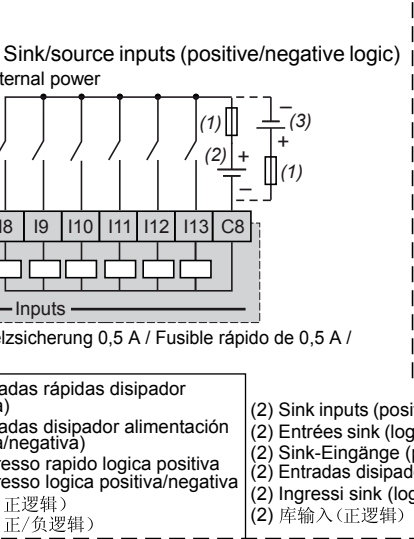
Sink/source inputs (positive/negative logic)
ternal power

(1)
(3)
(2)
+
–
–
+
(1)

I8 | I9 | I10 | I11 | I12 | I13 | C8

Inputs

elzsicherung 0,5 A / Fusible rápido de 0,5 A /

adas rápidas disipador
a)
adas disipador alimentación
a/negativa)
resso rapido logica positiva
resso logica positiva/negativa
正逻辑)
正/负逻辑)

(2) Sink inputs (posi
(2) Entrées sink (log
(2) Sink-Eingänge (p
(2) Entradas disipad
(2) Ingressi sink (log
(2) 库输入(正逻辑)